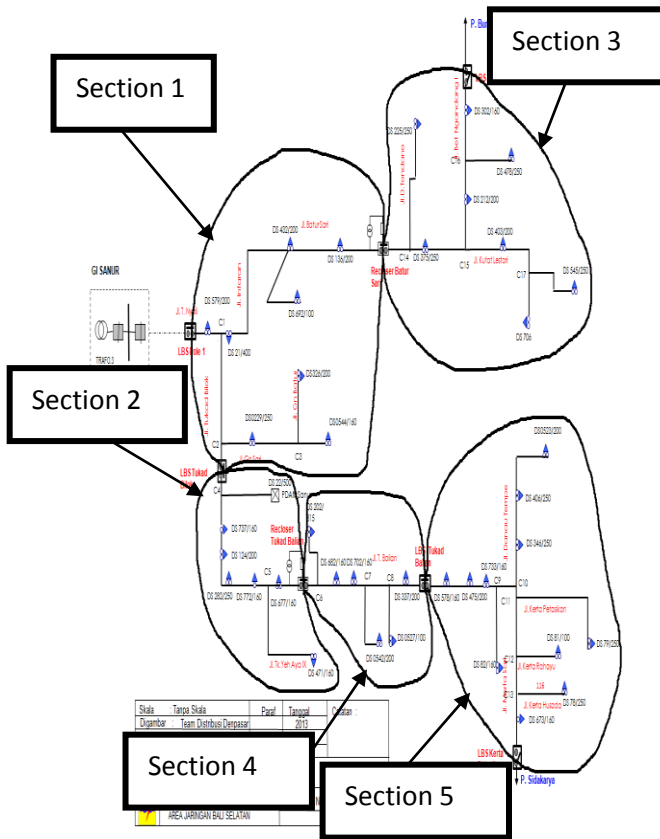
Section 1

Section 3

P. Bu

Section 2

Section 4

Section 5

GI SANUR

TRAFO 3

LBS Sidle 1

C1

DS 579/200

DS 21/400

Jl. T. Yeh

DS 402/200

Jl. Batur Sari

DS 136/200

DS 692/100

Recloser Batur Sari

C14

DS 375/250

C15

Jl. Kutat Lestari

DS 403/200

C17

DS 545/250

DS 70

DS 225/250

DS 302/160

DS 479/250

DS 212/200

C16

DS 326/200

DS 0229/250

DS 0544/160

C2

C3

C4

LBS Tukad

DS 22/500

PDAM

DS 202/

Recloser Tukad Balian

DS 707/160

DS 124/200

DS 280/250

DS 772/160

C5

DS 677/160

C6

DS 682/160

DS 702/160

C7

Jl. T. Balian

C8

DS 337/200

DS 0540/200

DS 0537/100

DS 471/160

LBS Tukad Balian

DS 578/160

DS 475/200

C9

DS 733/160

C10

DS 0223/200

DS 40/250

DS 346/250

C11

Jl. Kerta Petasikan

DS 81/100

DS 79/250

C12

Jl. Kerta Rahayu

DS 82/160

C13

DS 673/160

DS 78/250

LBS Kerta

P. Sidakarya

| Skala | : Tanpa Skala | Paraf | Tanggal | Catatan : |
|---|---|---|---|---|
| Digambar | : Team Distribusi Denpasar | | 2013 | |

AREA JARINGAN BALI SELATAN